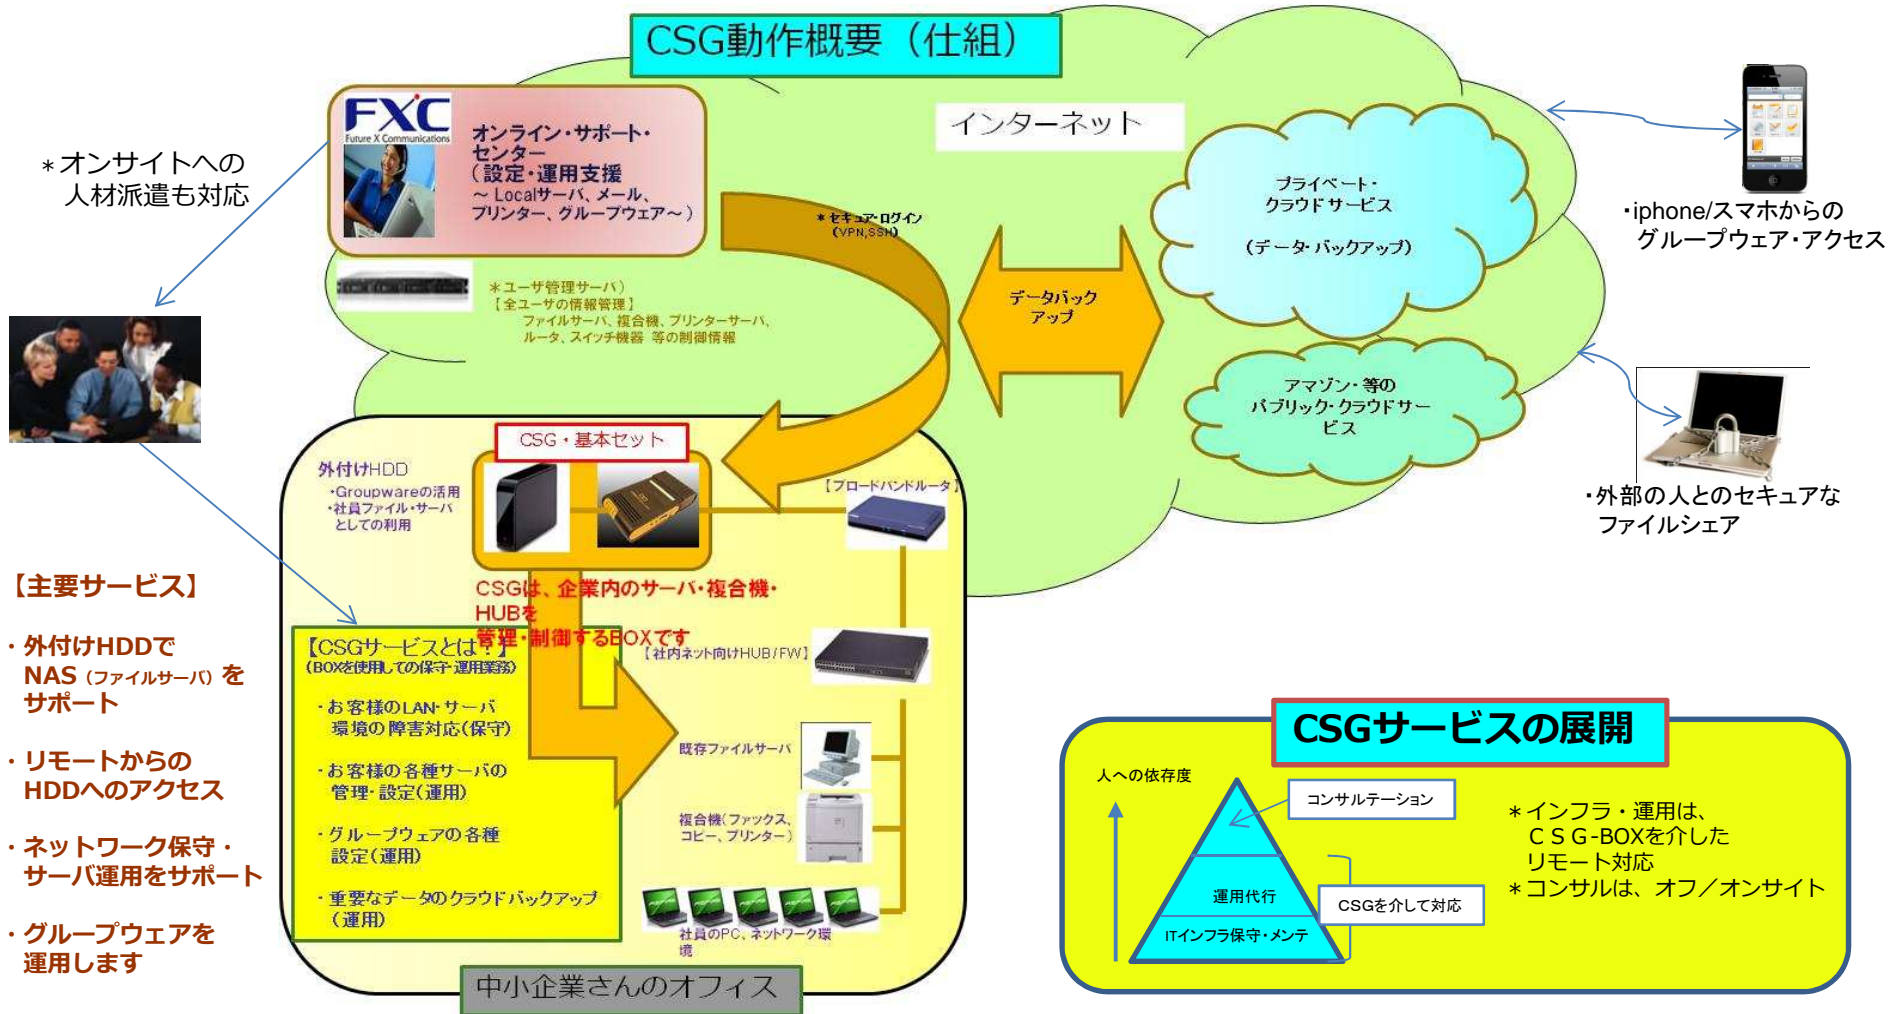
CSG動作概要（仕組）

インターネット

FXC
Future X Communications

オンライン・サポート・センター
（設定・運用支援
～Localサーバ、メール、プリンター、グループウェア～）

＊オンサイトへの
人材派遣も対応

＊セキュア・ログイン
（VPN,SSH）

＊ユーザ管理サーバ）
【全ユーザの情報管理】
ファイルサーバ、複合機、プリンターサーバ、ルータ、スイッチ機器 等の制御情報

データバックアップ

プライベート・クラウドサービス
（データ・バックアップ）

アマゾン・等の
パブリック・クラウドサービス

・iphone/スマホからの
グループウェア・アクセス

・外部の人とのセキュアな
ファイルシェア

CSG・基本セット

外付けHDD
・Groupwareの活用
・社員ファイル・サーバとしての利用

【ブロードバンドルータ】

CSGは、企業内のサーバ・複合機・HUBを
管理・制御するBOXです

【社内ネット向けHUB/FW】

既存ファイルサーバ

複合機（ファックス、コピー、プリンター）

社員のPC、ネットワーク環境

【CSGサービスとは？】
（BOXを使用しての保守・運用業務）
・お客様のLAN・サーバ環境の障害対応（保守）
・お客様の各種サーバの管理・設定（運用）
・グループウェアの各種設定（運用）
・重要なデータのクラウドバックアップ（運用）

中小企業さんのオフィス

【主要サービス】
・外付けHDDで
NAS（ファイルサーバ）を
サポート
・リモートからの
HDDへのアクセス
・ネットワーク保守・
サーバ運用をサポート
・グループウェアを
運用します

CSGサービスの展開

人への依存度

コンサルテーション

運用代行

ITインフラ保守・メンテ

CSGを介して対応

＊インフラ・運用は、
ＣＳＧ-BOXを介した
リモート対応
＊コンサルは、オフ／オンサイト